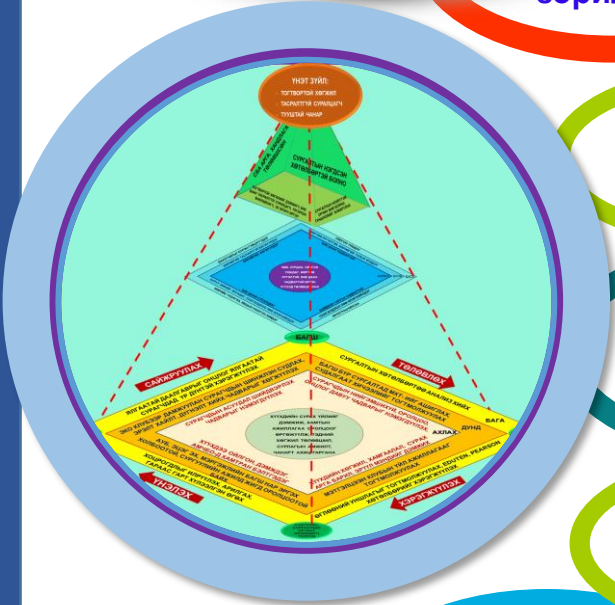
ҮНЭТ ЗҮЙЛ:
ТОГТВОРТОЙ ХӨГЖИЛ
ТАСРАЛТГҮЙ СУРАЛЦАГЧ
ТУУШТАЙ ЧАНАР

СУРГУУЛИЙН НЭГДСЭН ХӨТӨЛБӨРҮҮДИЙГ БИЙ БОЛГОХ

БАГШ

САЙЖРУУЛАХ

ТӨЛӨВЛӨХ

СУРГАЛТЫН ХӨТӨЛБӨРТЭЙ АЖИЛЛАХ

ХӨТЛӨХ

ХЭРЭГЖҮҮЛЭХ

БАГА

ДУНД

АХЛАХ

СУРАЛЦАГЧ

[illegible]